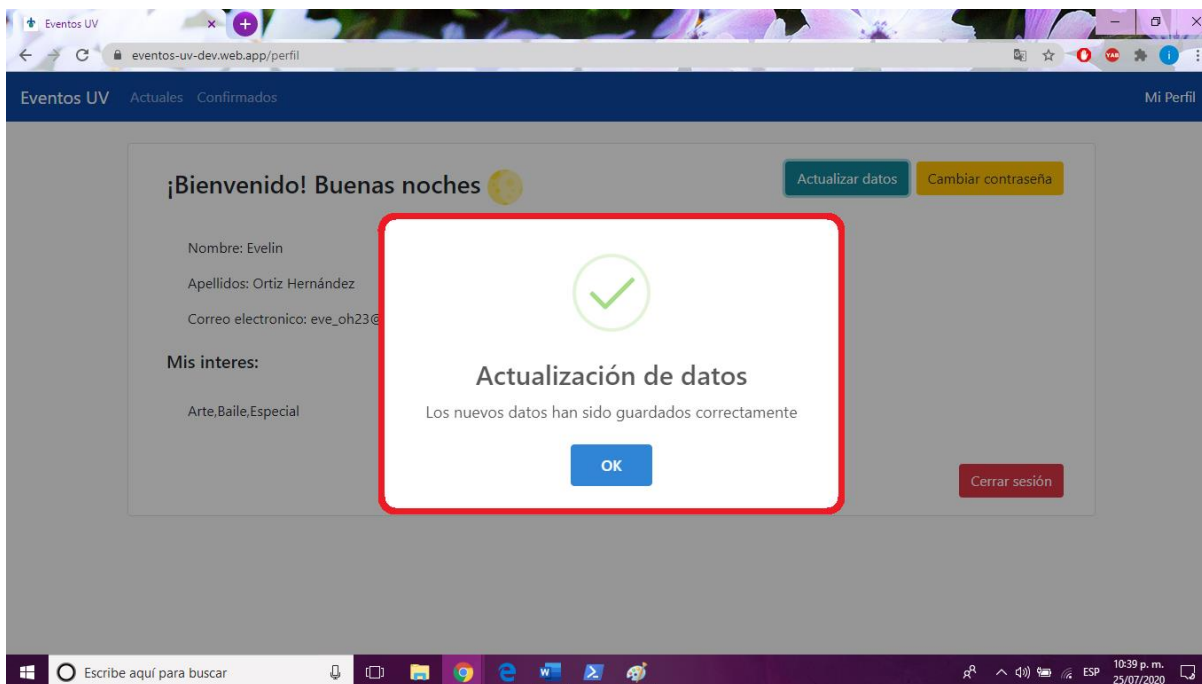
Eventos UV

eventos-uv-dev.web.app/perfil

Eventos UV Actuales Confirmados Mi Perfil

¡Bienvenido! Buenas noches

Actualizar datos Cambiar contraseña

Nombre: Evelin

Apellidos: Ortiz Hernández

Correo electronico: eve_oh23@

Mis interes:

Arte,Baile,Especial

Actualización de datos

Los nuevos datos han sido guardados correctamente

OK

Cerrar sesión

Escribe aquí para buscar

ESP 10:39 p. m. 25/07/2020